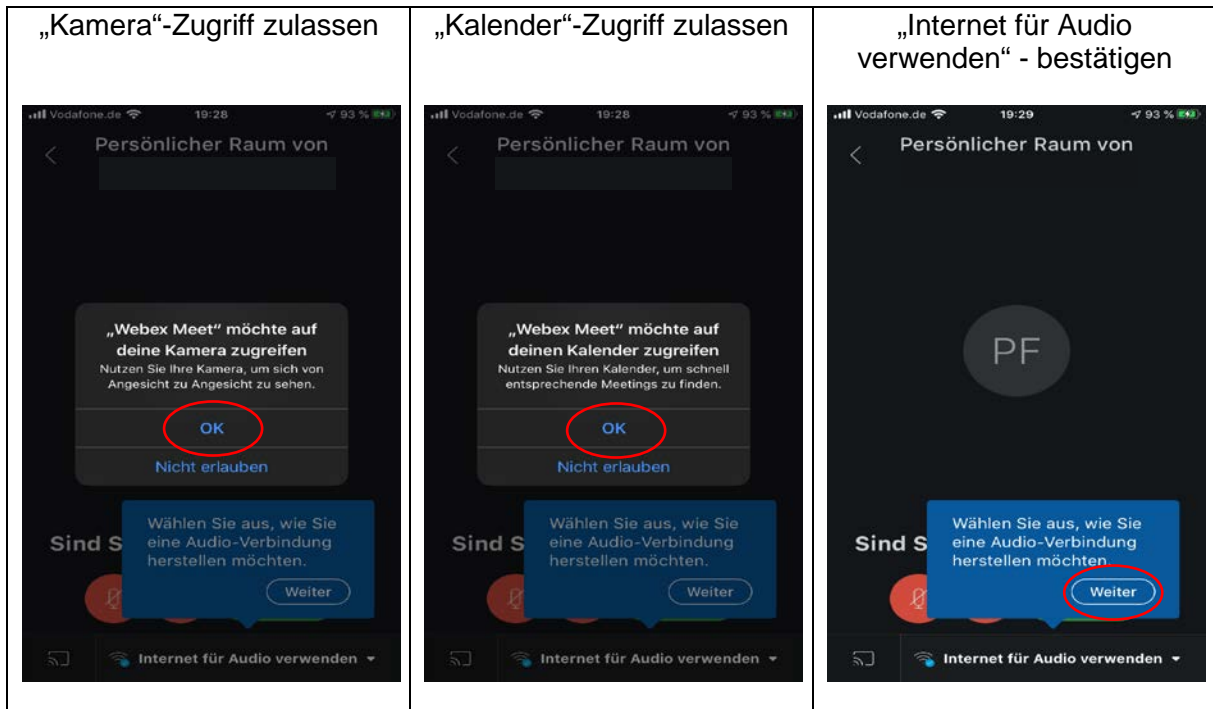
| „Kamera"-Zugriff zulassen | „Kalender"-Zugriff zulassen | „Internet für Audio verwenden" - bestätigen |
|---|---|---|
| Vodafone.de 19:28 93 % | Vodafone.de 19:28 93 % | Vodafone.de 19:29 93 % |
| Persönlicher Raum von | Persönlicher Raum von | Persönlicher Raum von |
| „Webex Meet" möchte auf deine Kamera zugreifen. Nutzen Sie Ihre Kamera, um sich von Angesicht zu Angesicht zu sehen. OK Nicht erlauben | „Webex Meet" möchte auf deinen Kalender zugreifen. Nutzen Sie Ihren Kalender, um schnell entsprechende Meetings zu finden. OK Nicht erlauben | PF |
| Sind S Wählen Sie aus, wie Sie eine Audio-Verbindung herstellen möchten. Weiter | Sind S Wählen Sie aus, wie Sie eine Audio-Verbindung herstellen möchten. Weiter | Sind S Wählen Sie aus, wie Sie eine Audio-Verbindung herstellen möchten. Weiter |
| Internet für Audio verwenden | Internet für Audio verwenden | Internet für Audio verwenden |